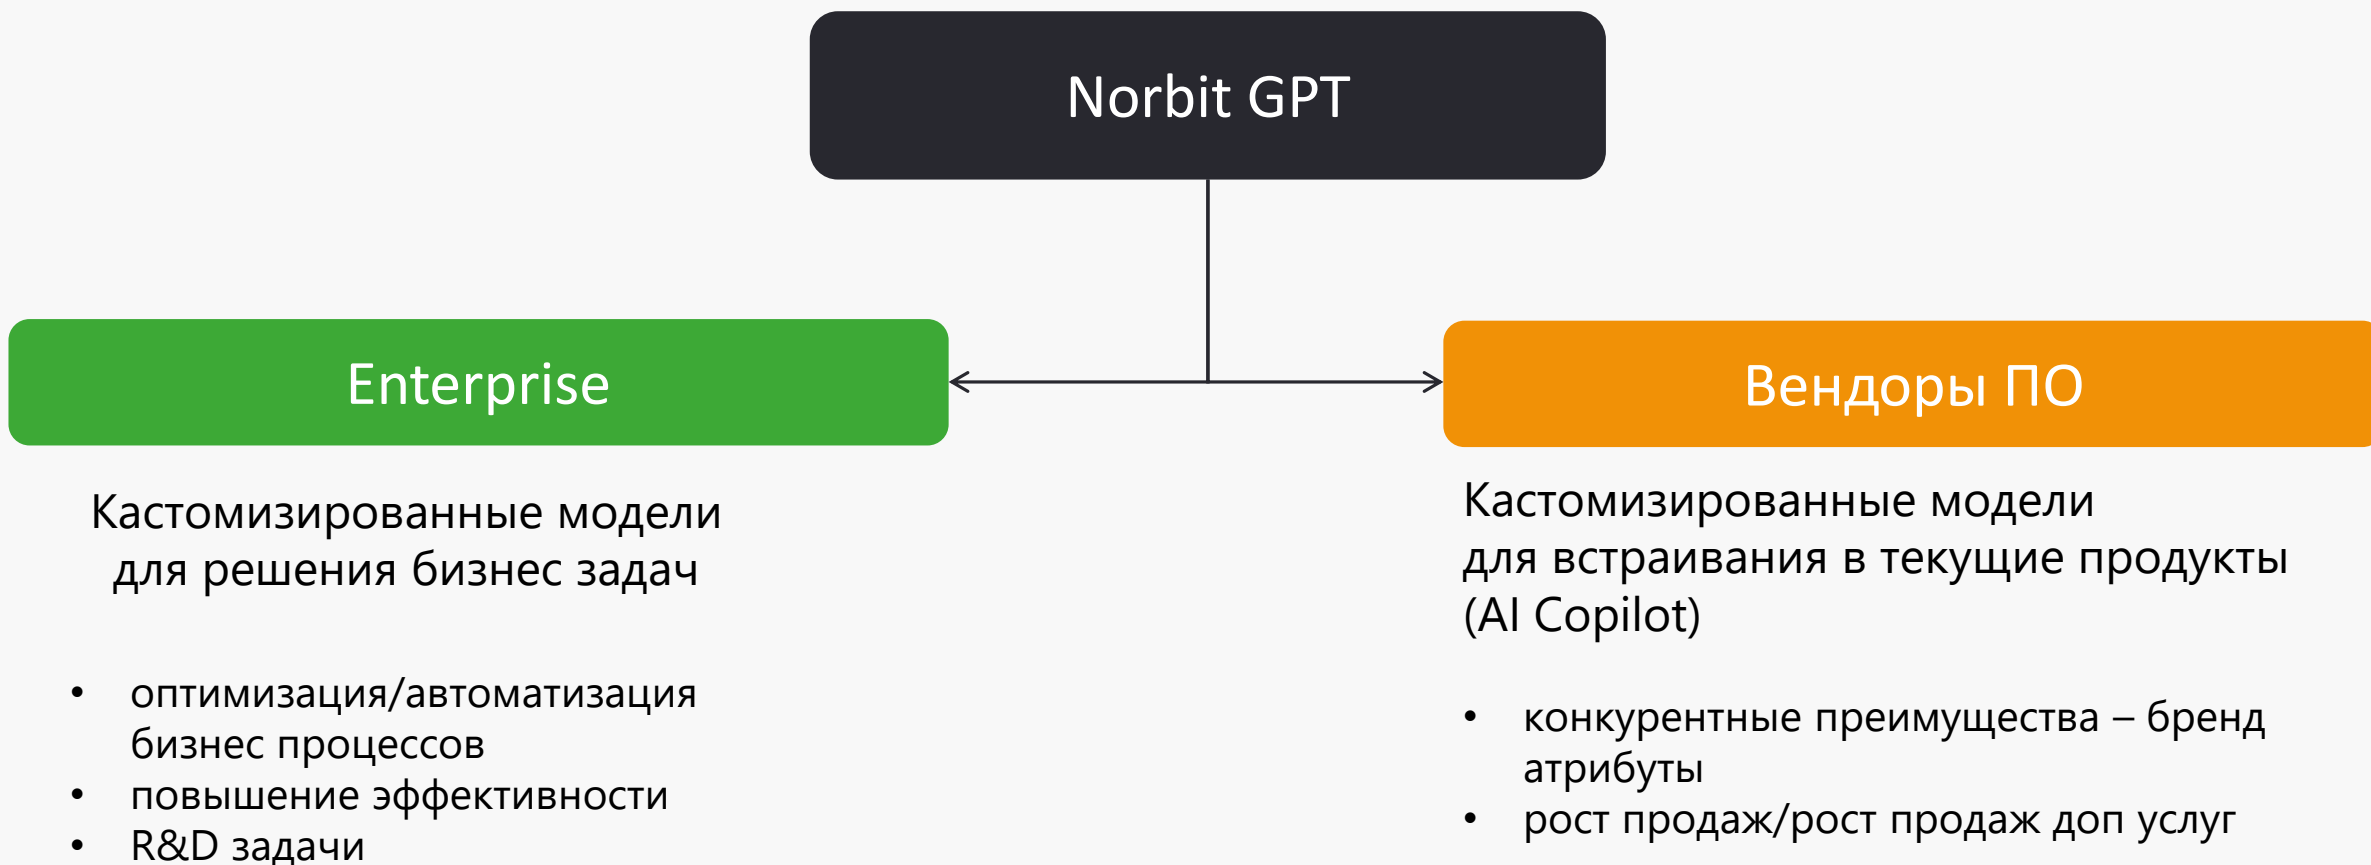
Norbit GPT

Enterprise

Вендоры ПО

Кастомизированные модели для решения бизнес задач

- оптимизация/автоматизация бизнес процессов
- повышение эффективности
- R&D задачи

Кастомизированные модели для встраивания в текущие продукты (AI Copilot)

- конкурентные преимущества – бренд атрибуты
- рост продаж/рост продаж доп услуг